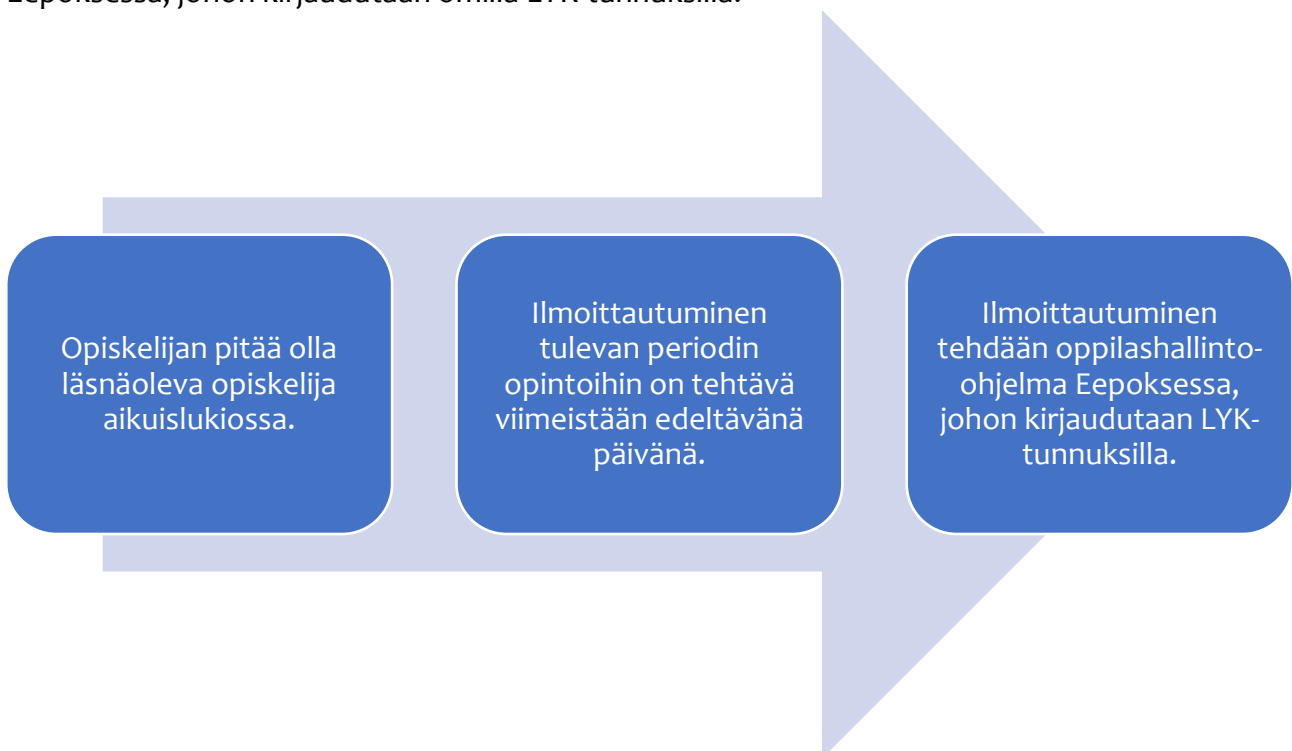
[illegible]

Opiskelijan pitää olla läsnäoleva opiskelija aikuislukiossa.

Ilmoittautuminen tulevan periodin opintoihin on tehtävä viimeistään edeltävänä päivänä.

Ilmoittautuminen tehdään oppilashallinto-ohjelma Eepoksessa, johon kirjaudutaan LYK-tunnuksilla.